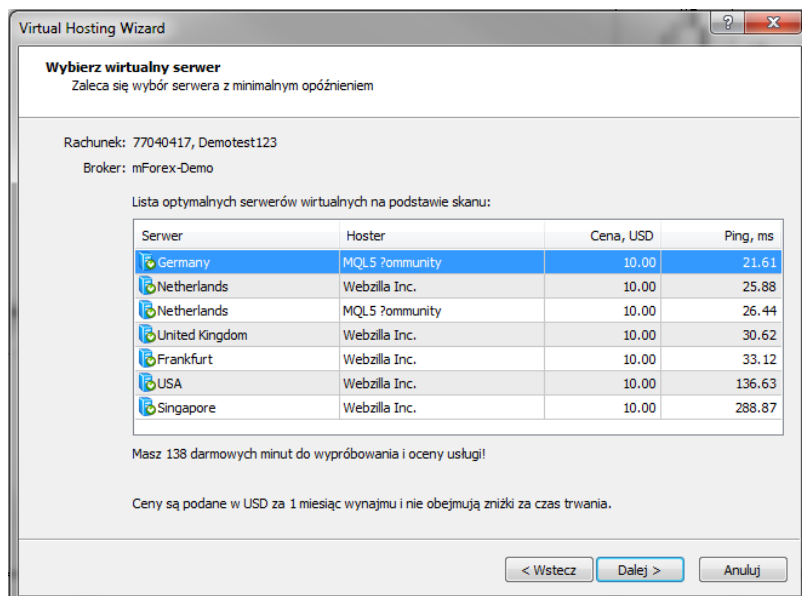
Virtual Hosting Wizard

?

Wybierz wirtualny serwer
Zaleca się wybór serwera z minimalnym opóźnieniem

Rachunek: 77040417, Demotest123
Broker: mForex-Demo

Lista optymalnych serwerów wirtualnych na podstawie skanu:

| Serwer | Hoster | Cena, USD | Ping, ms |
|---|---|---|---|
| Germany | MQL5 ?ommunity | 10.00 | 21.61 |
| Netherlands | Webzilla Inc. | 10.00 | 25.88 |
| Netherlands | MQL5 ?ommunity | 10.00 | 26.44 |
| United Kingdom | Webzilla Inc. | 10.00 | 30.62 |
| Frankfurt | Webzilla Inc. | 10.00 | 33.12 |
| USA | Webzilla Inc. | 10.00 | 136.63 |
| Singapore | Webzilla Inc. | 10.00 | 288.87 |

Masz 138 darmowych minut do wypróbowania i oceny usługi!

Ceny są podane w USD za 1 miesiąc wynajmu i nie obejmują zniżki za czas trwania.

< Wstecz   Dalej >   Anuluj